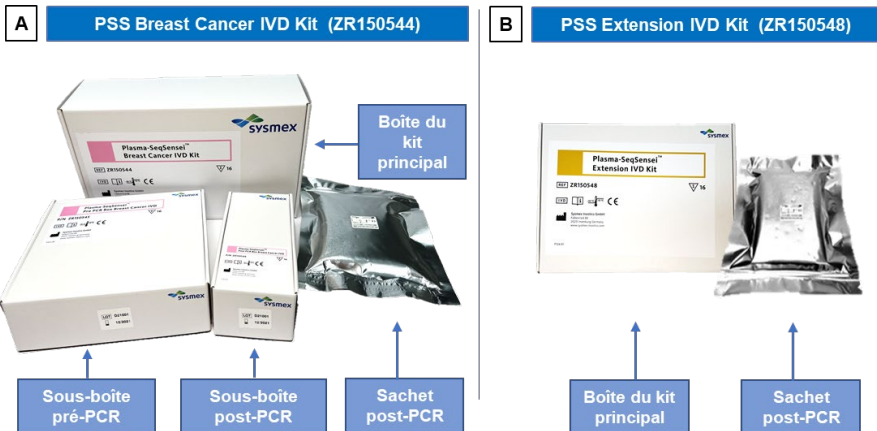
A

PSS Breast Cancer IVD Kit (ZR150544)

sysmex

Plasma-SeqSensei™
Breast Cancer IVD Kit

REF ZR150544

CE

16

Boîte du kit principal

sysmex

sysmex

Sous-boîte pré-PCR

Sous-boîte post-PCR

Sachet post-PCR

B

PSS Extension IVD Kit (ZR150548)

sysmex

Plasma-SeqSensei™
Extension IVD Kit

REF ZR150548

CE

16

Boîte du kit principal

Sachet post-PCR